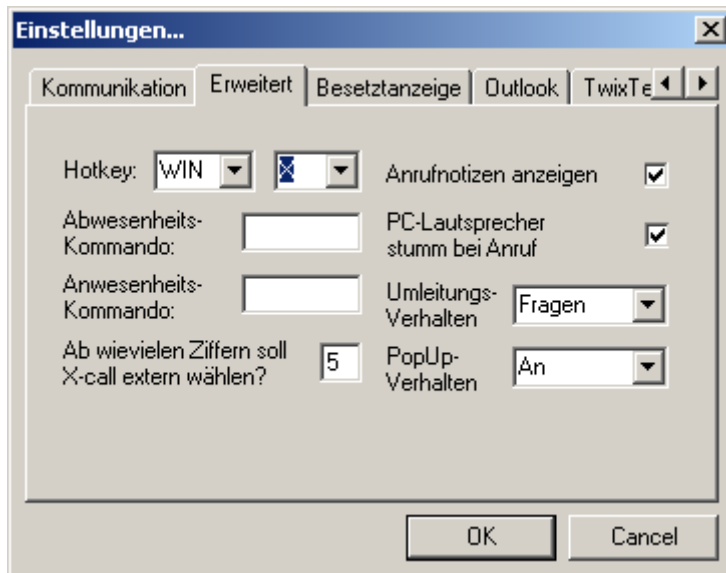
Einstellungen...

Kommunikation | Erweitert | Besetztanzeige | Outlook | TwixTe

Hotkey: WIN X

Anrufnotizen anzeigen

Abwesenheits-Kommando:

PC-Lautsprecher stumm bei Anruf

Anwesenheits-Kommando:

Umleitungs-Verhalten Fragen

Ab wievielen Ziffern soll X-call extern wählen? 5

PopUp-Verhalten An

OK Cancel